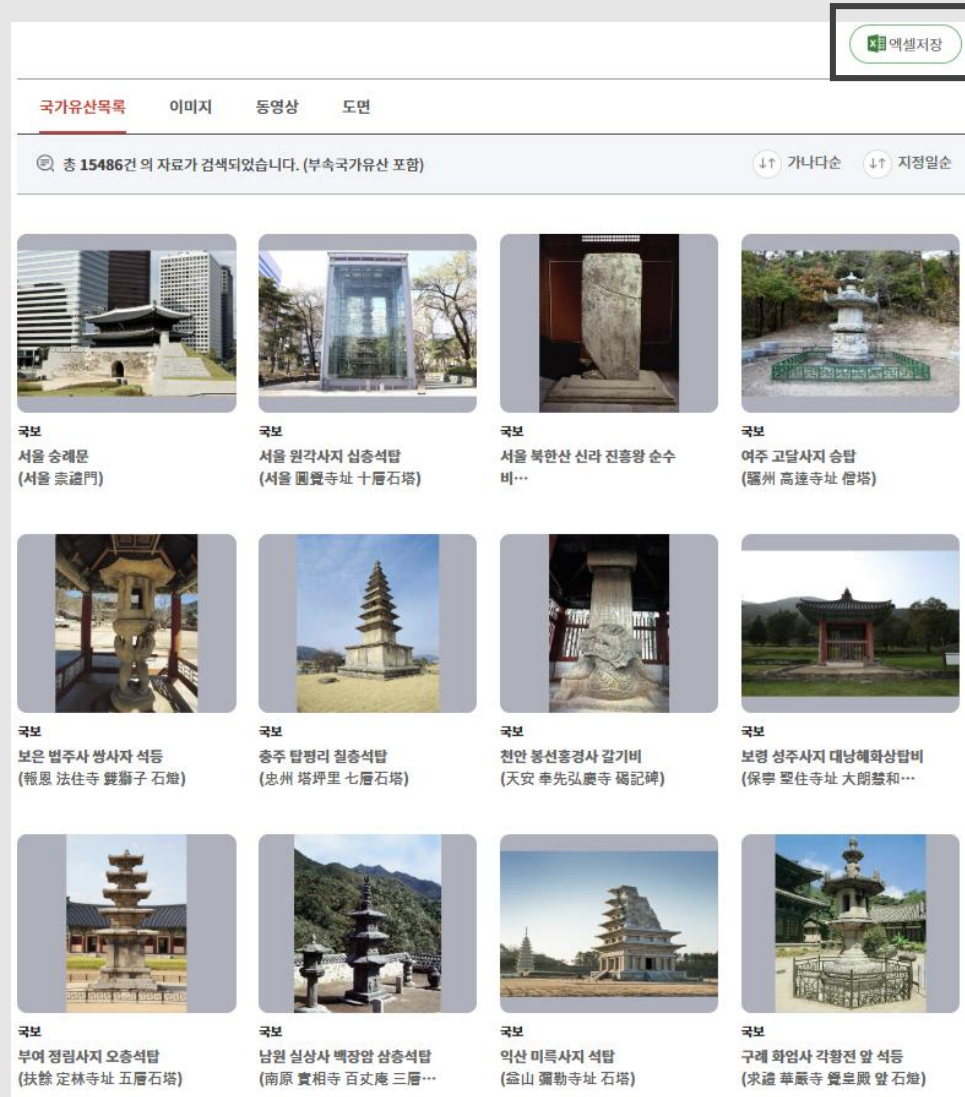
엑셀저장

국가유산목록 이미지 동영상 도면

총 15486건 의 자료가 검색되었습니다. (부속국가유산 포함)

가나다순 지정일순

국보
서울 숭례문
(서울 崇禮門)

국보
서울 원각사지 십층석탑
(서울 圓覺寺址 十層石塔)

국보
서울 북한산 신라 진흥왕 순수비…

국보
여주 고달사지 승탑
(驪州 高達寺址 僧塔)

국보
보은 법주사 쌍사자 석등
(報恩 法住寺 雙獅子 石燈)

국보
충주 탑평리 칠층석탑
(忠州 塔坪里 七層石塔)

국보
천안 봉선홍경사 갈기비
(天安 奉先弘慶寺 碣記碑)

국보
보령 성주사지 대낭혜화상탑비
(保寧 聖住寺址 大朗慧和…

국보
부여 정림사지 오층석탑
(扶餘 定林寺址 五層石塔)

국보
남원 실상사 백장암 삼층석탑
(南原 實相寺 百丈庵 三層…

국보
익산 미륵사지 석탑
(益山 彌勒寺址 石塔)

국보
구례 화엄사 각황전 앞 석등
(求禮 華嚴寺 覺皇殿 앞 石燈)